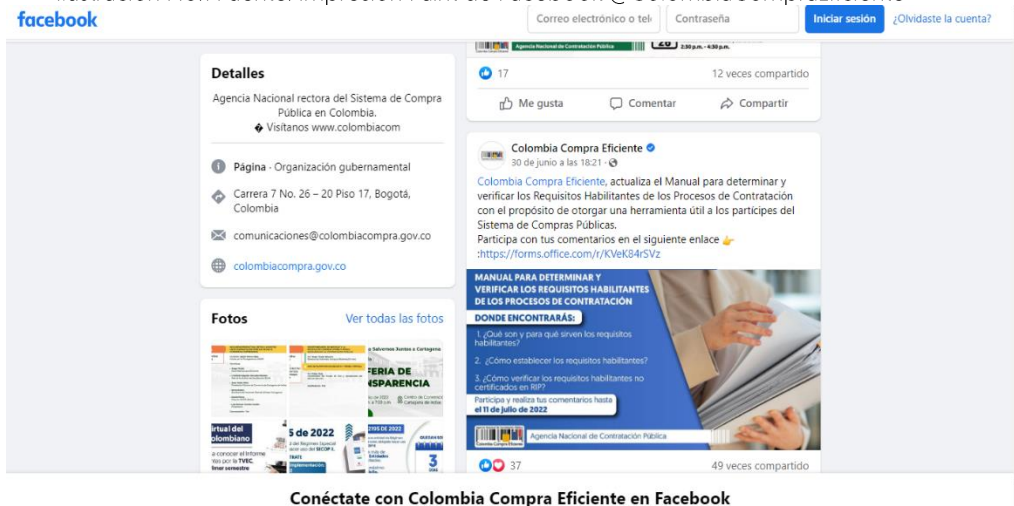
facebook
Correo electrónico o tel
Contraseña
Iniciar sesión
¿Olvidaste la cuenta?

Detalles
Agencia Nacional rectora del Sistema de Compra Pública en Colombia.
� Visítanos www.colombiacom
Página - Organización gubernamental
Carrera 7 No. 26 – 20 Piso 17, Bogotá, Colombia
comunicaciones@colombiacompra.gov.co
colombiacompra.gov.co

Fotos
Ver todas las fotos
FERIA DE TRANSPARENCIA
5 de 2022
Virtual del colombiano

17
12 veces compartido
Me gusta
Comentar
Compartir

Colombia Compra Eficiente
30 de junio a las 18:21 ·
Colombia Compra Eficiente, actualiza el Manual para determinar y verificar los Requisitos Habilitantes de los Procesos de Contratación con el propósito de otorgar una herramienta útil a los partícipes del Sistema de Compras Públicas.
Participa con tus comentarios en el siguiente enlace 👉 :https://forms.office.com/r/KVeK84rSVz

MANUAL PARA DETERMINAR Y VERIFICAR LOS REQUISITOS HABILITANTES DE LOS PROCESOS DE CONTRATACIÓN
DONDE ENCONTRARÁS:
1. ¿Qué son y para qué sirven los requisitos habilitantes?
2. ¿Cómo establecer los requisitos habilitantes?
3. ¿Cómo verificar los requisitos habilitantes no certificados en RIP?
Participa y realiza tus comentarios hasta el 11 de julio de 2022
Agencia Nacional de Contratación Pública

37
49 veces compartido

Conéctate con Colombia Compra Eficiente en Facebook